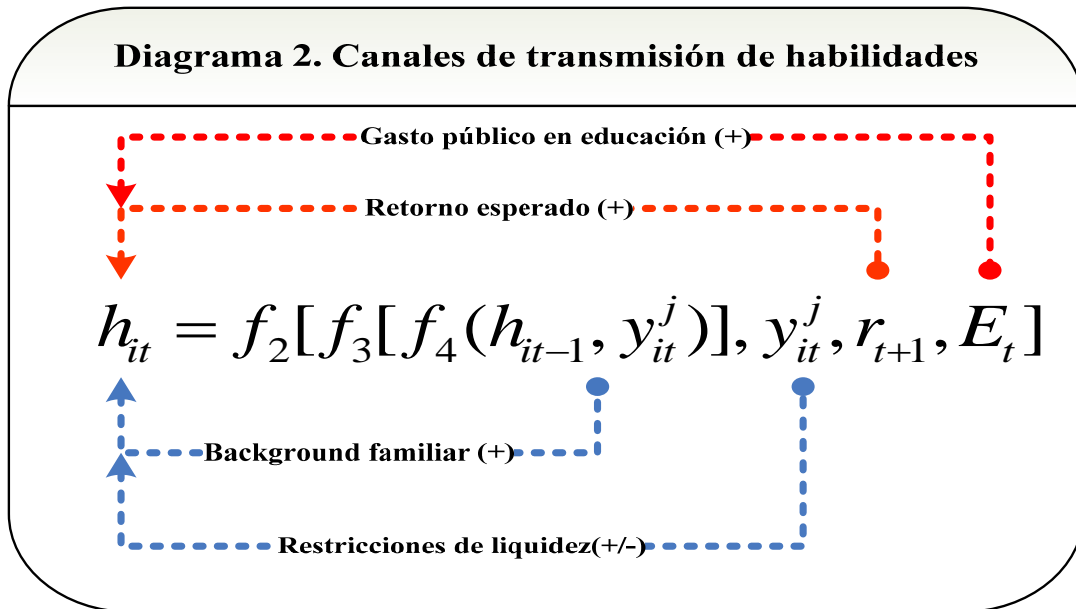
Diagrama 2. Canales de transmisión de habilidades

Gasto público en educación (+)

Retorno esperado (+)

$h_{it} = f_2[f_3[f_4(h_{it-1}, y_{it}^j)], y_{it}^j, r_{t+1}, E_t]$

Background familiar (+)

Restricciones de liquidez(+/-)